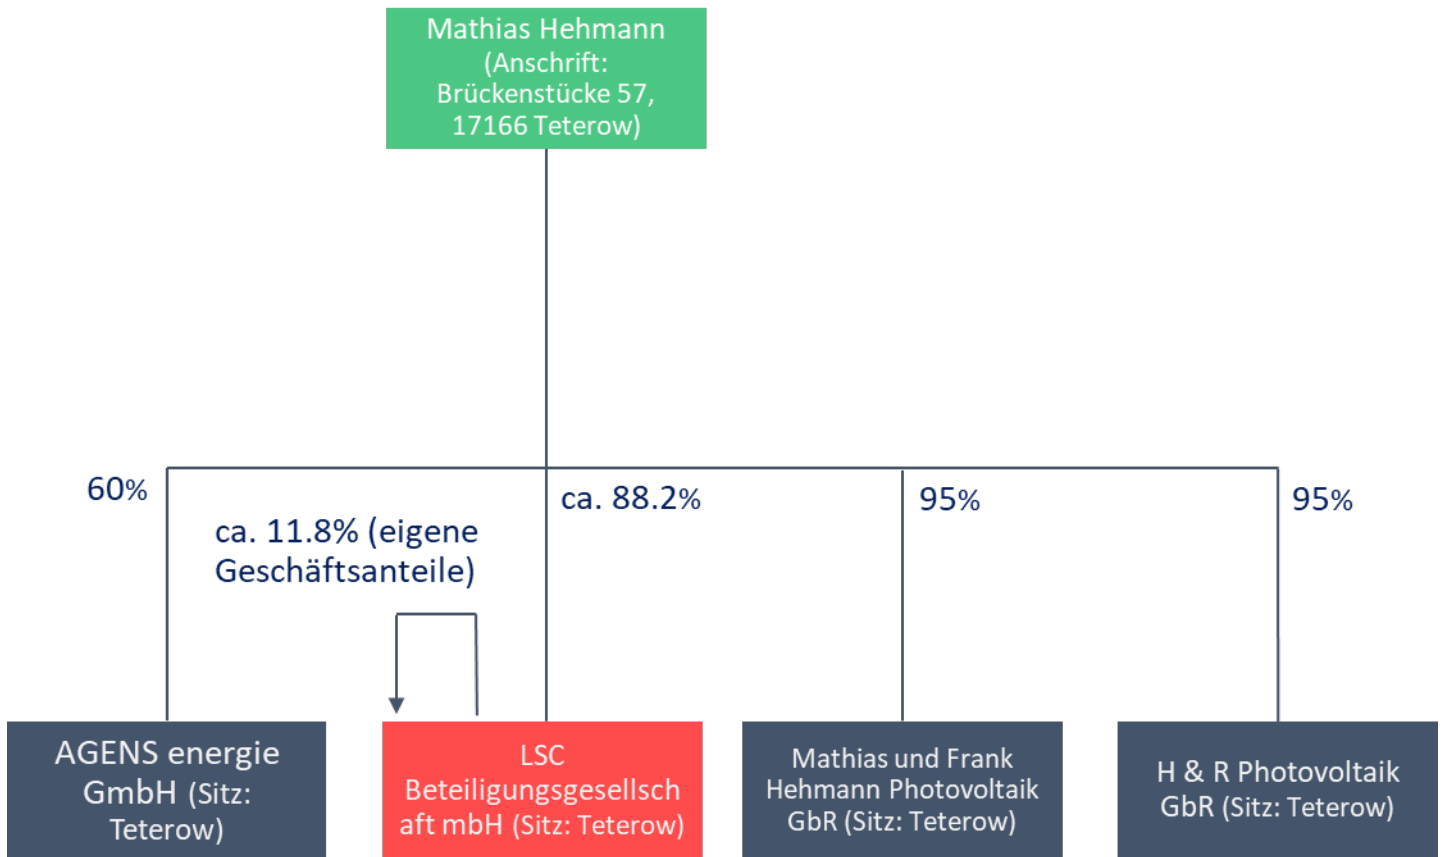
Mathias Hehmann (Anschrift: Brückenstücke 57, 17166 Teterow)

60%

ca. 11.8% (eigene Geschäftsanteile)

ca. 88.2%

95%

95%

AGENS energie GmbH (Sitz: Teterow)

LSC Beteiligungsgesellschaft mbH (Sitz: Teterow)

Mathias und Frank Hehmann Photovoltaik GbR (Sitz: Teterow)

H & R Photovoltaik GbR (Sitz: Teterow)